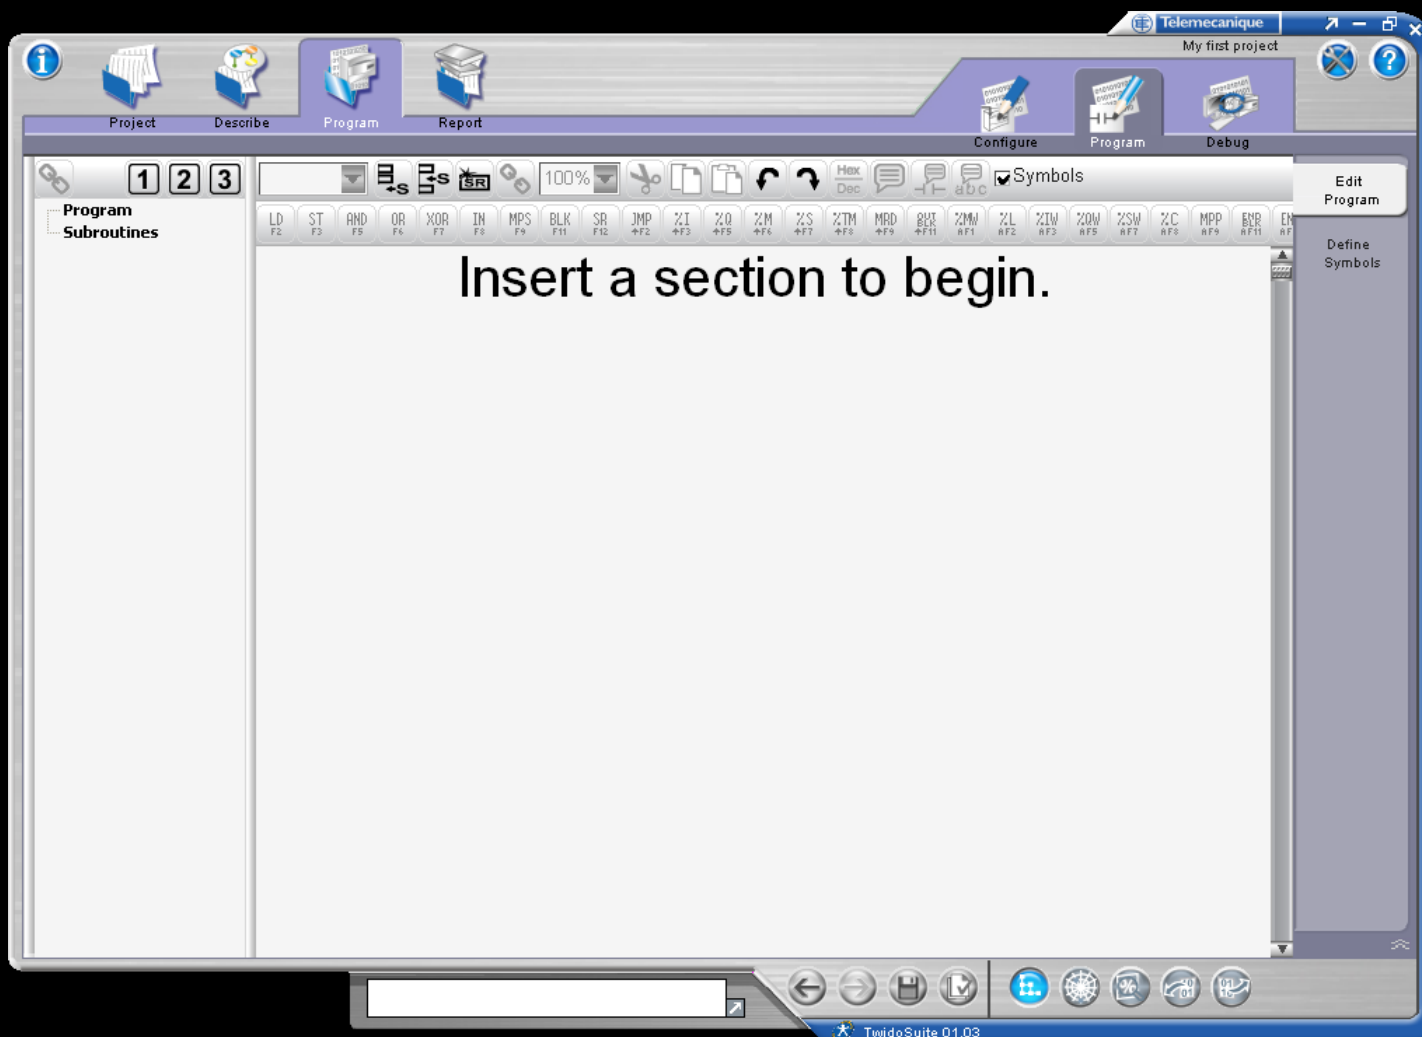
Telemecanique

My first project

Project

Describe

Program

Report

Configure

Program

Debug

1 2 3

Program

Subroutines

100%

Hex Dec

abc

Symbols

Edit Program

Define Symbols

LD F2 | ST F3 | AND F5 | OR F6 | XOR F7 | IN F8 | MPS F9 | BLK F11 | SR F12 | JMP F2 | %I F3 | %Q F5 | %M F6 | %S F7 | %TM F8 | MRD F9 | BLK F11 | %MW AF1 | %L AF2 | %IW AF3 | %QW AF5 | %SW AF7 | %C AF8 | MPP AF9 | END BLK AF11 | EN AF

Insert a section to begin.

TwidoSuite 01.03